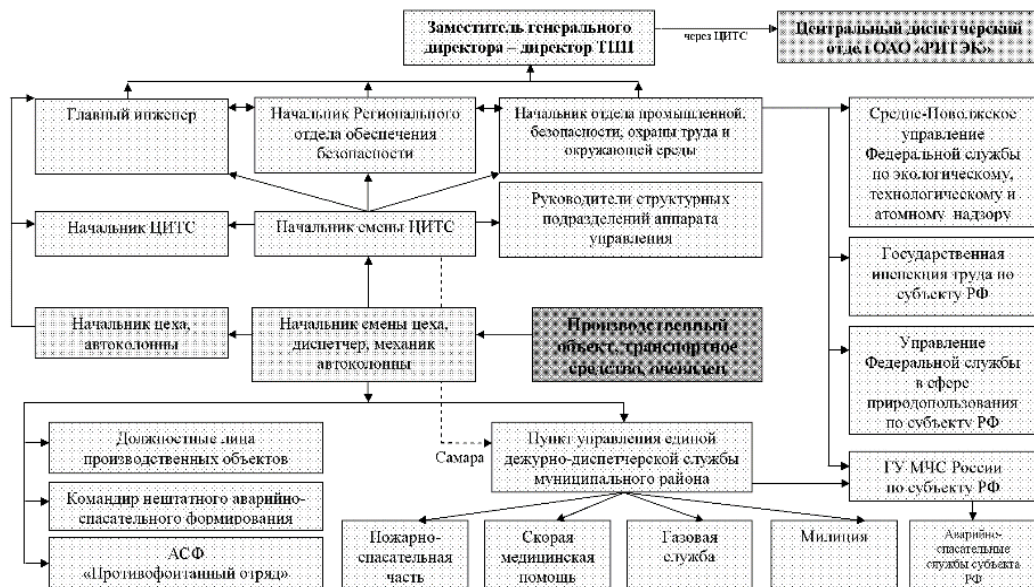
Заместитель генерального директора – директор ТПП

через ЦИТС

Центральный диспетчерский отдел ОАО «РИТЭК»

Главный инженер

Начальник Регионального отдела обеспечения безопасности

Начальник отдела промышленной безопасности, охраны труда и окружающей среды

Средне-Поволжское управление Федеральной службы по экологическому, технологическому и атомному надзору

Начальник ЦИТС

Начальник смены ЦИТС

Руководители структурных подразделений аппарата управления

Государственная инспекция труда по субъекту РФ

Начальник цеха, автоколонны

Начальник смены цеха, диспетчер, механик автоколонны

Производственный объект, транспортное средство, очевидец

Управление Федеральной службы в сфере природопользования по субъекту РФ

Должностные лица производственных объектов

Самара

Пункт управления единой дежурно-диспетчерской службы муниципального района

ГУ МЧС России по субъекту РФ

Командир нештатного аварийно-спасательного формирования

АСФ «Противофонтанный отряд»

Пожарно-спасательная часть

Скорая медицинская помощь

Газовая служба

Милиция

Аварийно-спасательные службы субъекта РФ